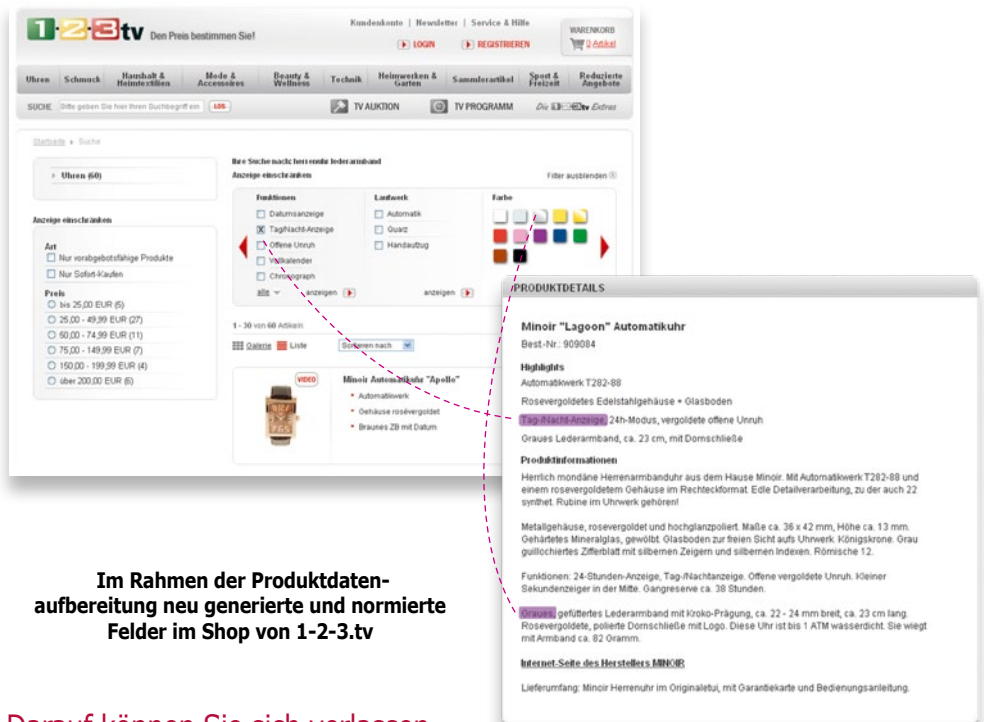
1-2-3tv Den Preis bestimmen Sie!

Kundenkonto | Newsletter | Service & Hilfe

LOGIN REGISTRIEREN

WARENKORB
0 Artikel

Uhren Schmuck Haushalt & Heimtextilien Mode & Accessoires Beauty & Wellness Technik Heimwerken & Garten Sammlerartikel Sport & Freizeit Reduzierte Angebote

SUCHE Bitte geben Sie hier Ihren Suchbegriff ein LOS

TV AUKTION TV PROGRAMM Die 1-2-3tv Extras

Startseite » Suche

Uhren (60)

Ihre Suche nach: herrenuhr lederarmband
Anzeige einschränken

Filter ausblenden

Funktionen
Datumsanzeige
Tag/Nacht-Anzeige
Offene Unruh
Vollkalender
Chronograph
alle anzeigen

Laufwerk
Automatik
Quarz
Handaufzug
anzeigen

Farbe
anzeigen

Anzeige einschränken

Art
Nur vorabgebotsfähige Produkte
Nur Sofort-Kaufen

Preis
bis 25,00 EUR (5)
25,00 - 49,99 EUR (27)
50,00 - 74,99 EUR (11)
75,00 - 149,99 EUR (7)
150,00 - 199,99 EUR (4)
über 200,00 EUR (6)

1 - 30 von 60 Artikeln

Galerie Liste Sortieren nach

VIDEO

Minoir Automatikuhr "Apollo"
Automatikwerk
Gehäuse roségoldet
Braunes ZB mit Datum

PRODUKTDETAILS

Minoir "Lagoon" Automatikuhr
Best.-Nr.: 909084

Highlights
Automatikwerk T282-88

Rosevergoldetes Edelstahlgehäuse + Glasboden

Tag-/Nacht-Anzeige, 24h-Modus, vergoldete offene Unruh

Graues Lederarmband, ca. 23 cm, mit Dornschließe

Produktinformationen
Herrlich mondäne Herrenarmbanduhr aus dem Hause Minoir. Mit Automatikwerk T282-88 und einem rosevergoldetem Gehäuse im Rechteckformat. Edle Detailverarbeitung, zu der auch 22 synthet. Rubine im Uhrwerk gehören!

Metallgehäuse, rosevergoldet und hochglanzpoliert. Maße ca. 36 x 42 mm, Höhe ca. 13 mm. Gehärtetes Mineralglas, gewölbt. Glasboden zur freien Sicht aufs Uhrwerk. Königskrone. Grau guillochiertes Zifferblatt mit silbernen Zeigern und silbernen Indexen. Römische 12.

Funktionen: 24-Stunden-Anzeige, Tag-/Nachtanzeige. Offene vergoldete Unruh. Kleiner Sekundenzeiger in der Mitte. Gangreserve ca. 38 Stunden.

Graues, gefüttertes Lederarmband mit Kroko-Prägung, ca. 22 - 24 mm breit, ca. 23 cm lang. Rosevergoldete, polierte Dornschließe mit Logo. Diese Uhr ist bis 1 ATM wasserdicht. Sie wiegt mit Armband ca. 82 Gramm.

Internet-Seite des Herstellers MINOIR

Lieferumfang: Minoir Herrenuhr im Originaletui, mit Garantiekarte und Bedienungsanleitung.

Im Rahmen der Produktdatenaufbereitung neu generierte und normierte Felder im Shop von 1-2-3.tv

Darauf können Sie sich verlassen